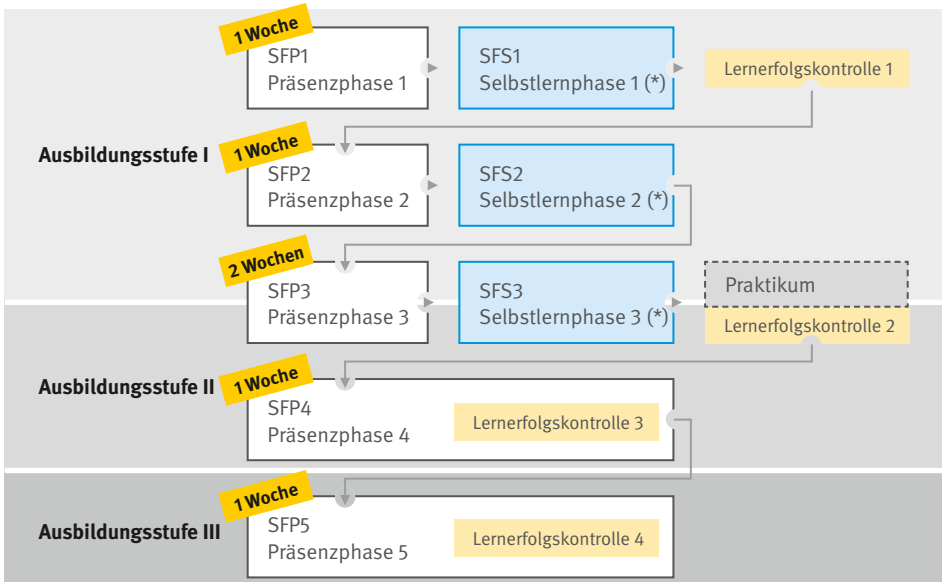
1 Woche
SFP1
Präsenzphase 1

SFS1
Selbstlernphase 1 (*)

Lernerfolgskontrolle 1

Ausbildungsstufe I

1 Woche
SFP2
Präsenzphase 2

SFS2
Selbstlernphase 2 (*)

2 Wochen
SFP3
Präsenzphase 3

SFS3
Selbstlernphase 3 (*)

Praktikum

Lernerfolgskontrolle 2

Ausbildungsstufe II

1 Woche
SFP4
Präsenzphase 4

Lernerfolgskontrolle 3

Ausbildungsstufe III

1 Woche
SFP5
Präsenzphase 5

Lernerfolgskontrolle 4